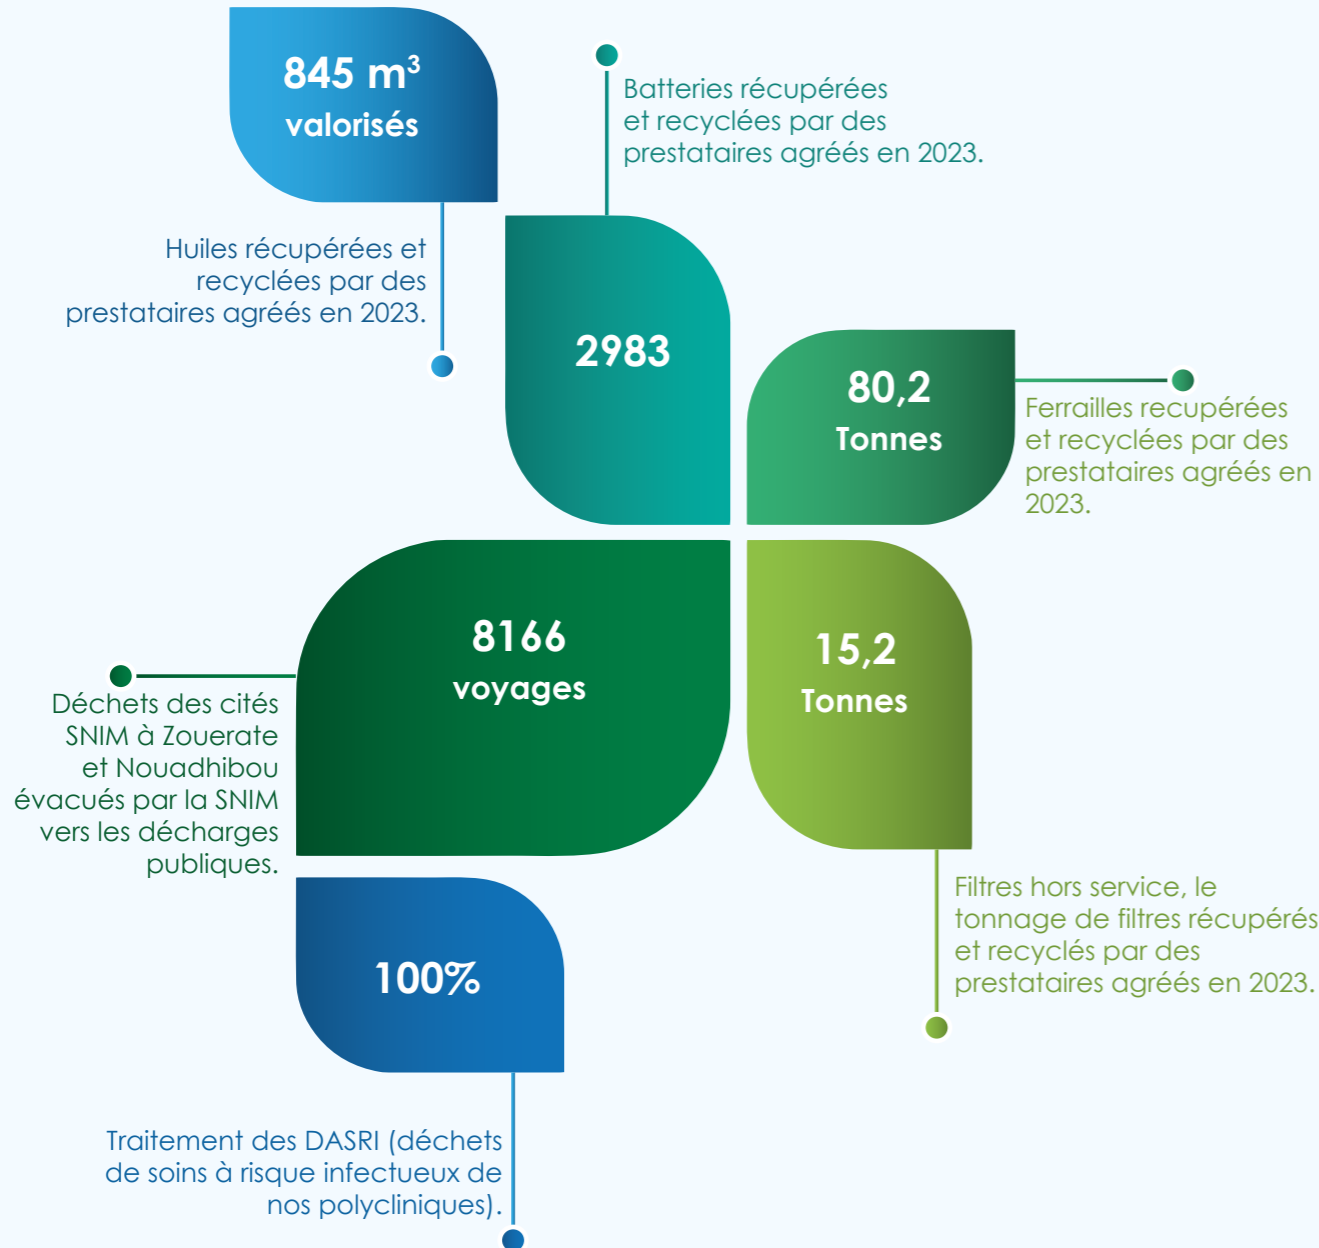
845 $m^3$ valorisés

Batteries récupérées et recyclées par des prestataires agréés en 2023.

Huiles récupérées et recyclées par des prestataires agréés en 2023.

2983

80,2 Tonnes

Ferrailles recupérées et recyclées par des prestataires agréés en 2023.

8166 voyages

15,2 Tonnes

Déchets des cités SNIM à Zouerate et Nouadhibou évacués par la SNIM vers les décharges publiques.

100%

Filtres hors service, le tonnage de filtres récupérés et recyclés par des prestataires agréés en 2023.

Traitement des DASRI (déchets de soins à risque infectueux de nos polycliniques).